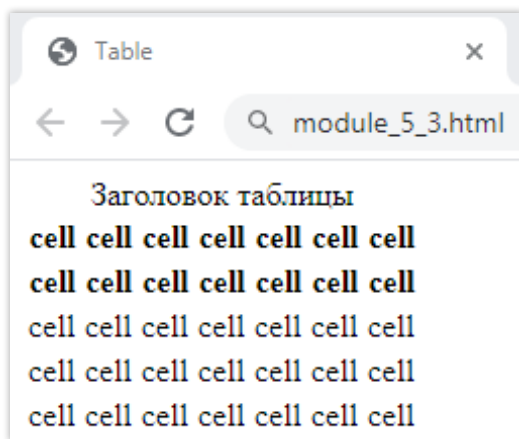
Table ×

← → C module_5_3.html

Заголовок таблицы

| **cell** | **cell** | **cell** | **cell** | **cell** | **cell** | **cell** |
|---|---|---|---|---|---|---|
| **cell** | **cell** | **cell** | **cell** | **cell** | **cell** | **cell** |
| cell | cell | cell | cell | cell | cell | cell |
| cell | cell | cell | cell | cell | cell | cell |
| cell | cell | cell | cell | cell | cell | cell |